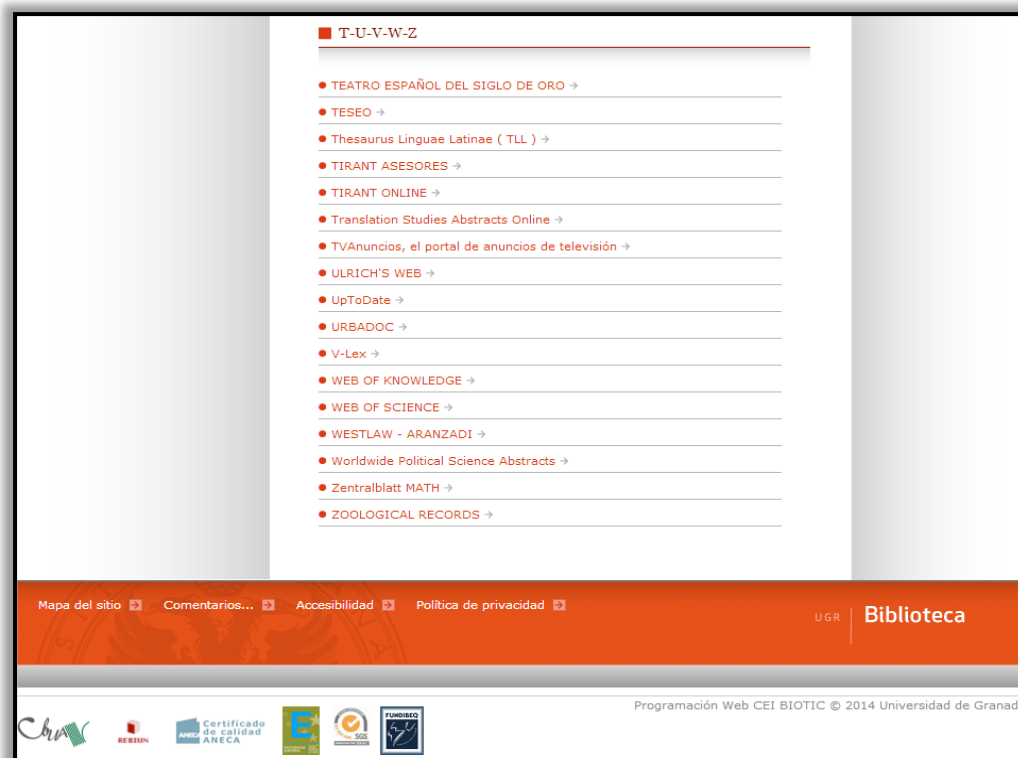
T-U-V-W-Z

TEATRO ESPAÑOL DEL SIGLO DE ORO →
TESEO →
Thesaurus Linguae Latinae ( TLL ) →
TIRANT ASESORES →
TIRANT ONLINE →
Translation Studies Abstracts Online →
TVAnuncios, el portal de anuncios de televisión →
ULRICH'S WEB →
UpToDate →
URBADOC →
V-Lex →
WEB OF KNOWLEDGE →
WEB OF SCIENCE →
WESTLAW - ARANZADI →
Worldwide Political Science Abstracts →
Zentralblatt MATH →
ZOOLOGICAL RECORDS →

Mapa del sitio Comentarios... Accesibilidad Política de privacidad

UGR Biblioteca

Programación Web CEI BIOTIC © 2014 Universidad de Granad

REBIUN Certificado de calidad ANECA SGS FUNDIBEQ